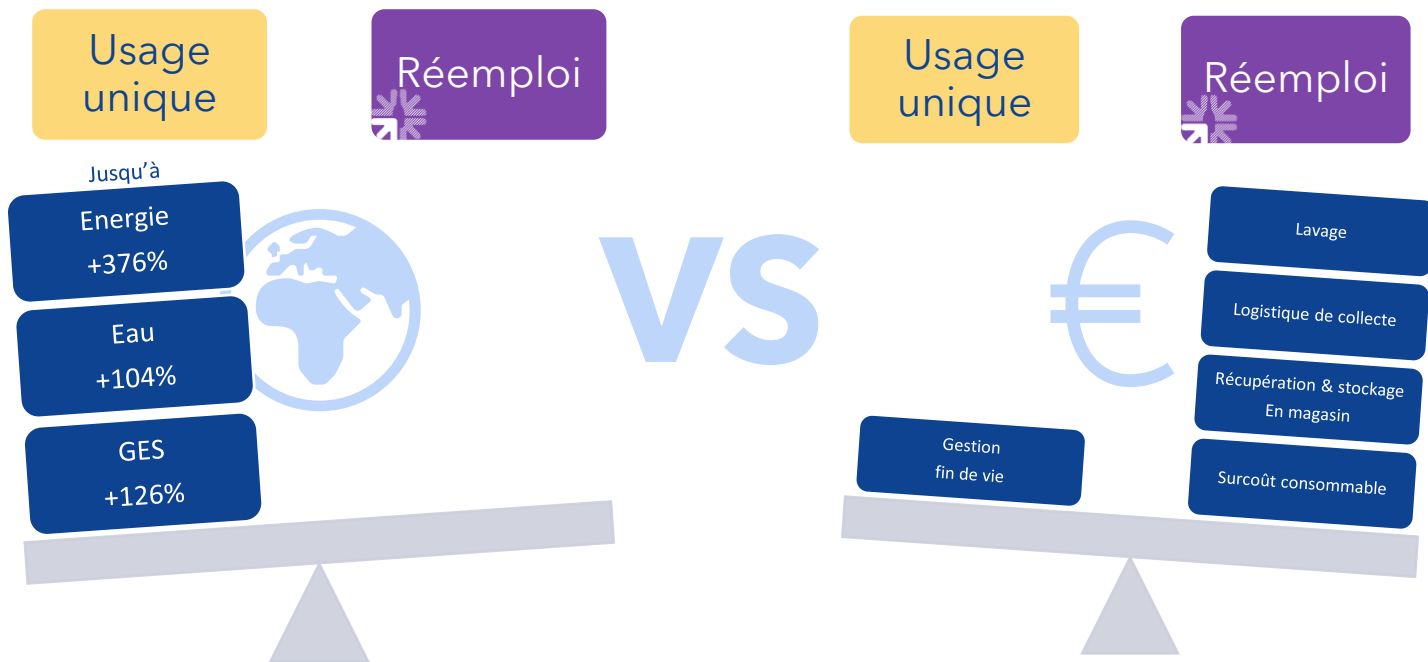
Usage unique

Réemploi

Jusqu'à

Energie
+376%

Eau
+104%

GES
+126%

VS

Usage unique

Réemploi

€

Lavage

Logistique de collecte

Récupération & stockage
En magasin

Gestion
fin de vie

Surcoût consommable